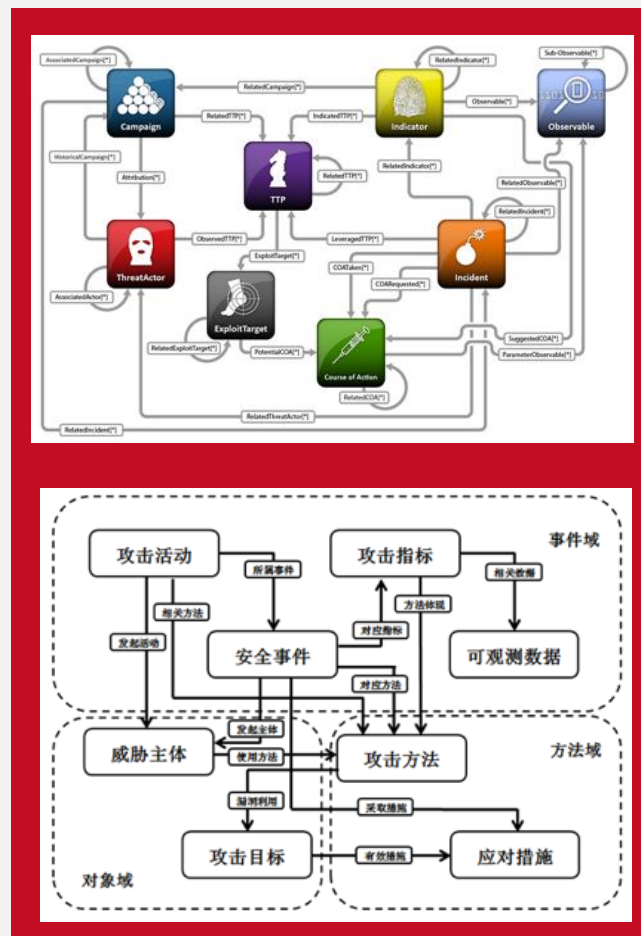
AssociatedCampaign[*]
RelatedIndicator[*]
Sub-Observable[*]
RelatedCampaign[*]
Campaign
Indicator
Observable[*]
Observable
RelatedTTP[*]
IndicatedTTP[*]
HistoricalCampaign[*]
RelatedIndicator[*]
Attribution[*]
TTP
RelatedTTP[*]
RelatedObservable[*]
RelatedIncident[*]
ObservedTTP[*]
LeveragedTTP[*]
ExploitTarget[*]
ThreatActor
COATaken[*]
Incident
COARequested[*]
AssociatedActor[*]
ExploitTarget
SuggestedCOA[*]
RelatedExploitTarget[*]
PotentialCOA[*]
Course of Action
ParameterObservable[*]
RelatedCOA[*]
RelatedThreatActor[*]
RelatedIncident[*]

攻击活动
所属事件
攻击指标
事件域
相关方法
相关数据
方法体现
发起活动
对应指标
安全事件
可观测数据
对应方法
发起主体
威胁主体
使用方法
攻击方法
方法域
漏洞利用
采取措施
攻击目标
有效措施
应对措施
对象域